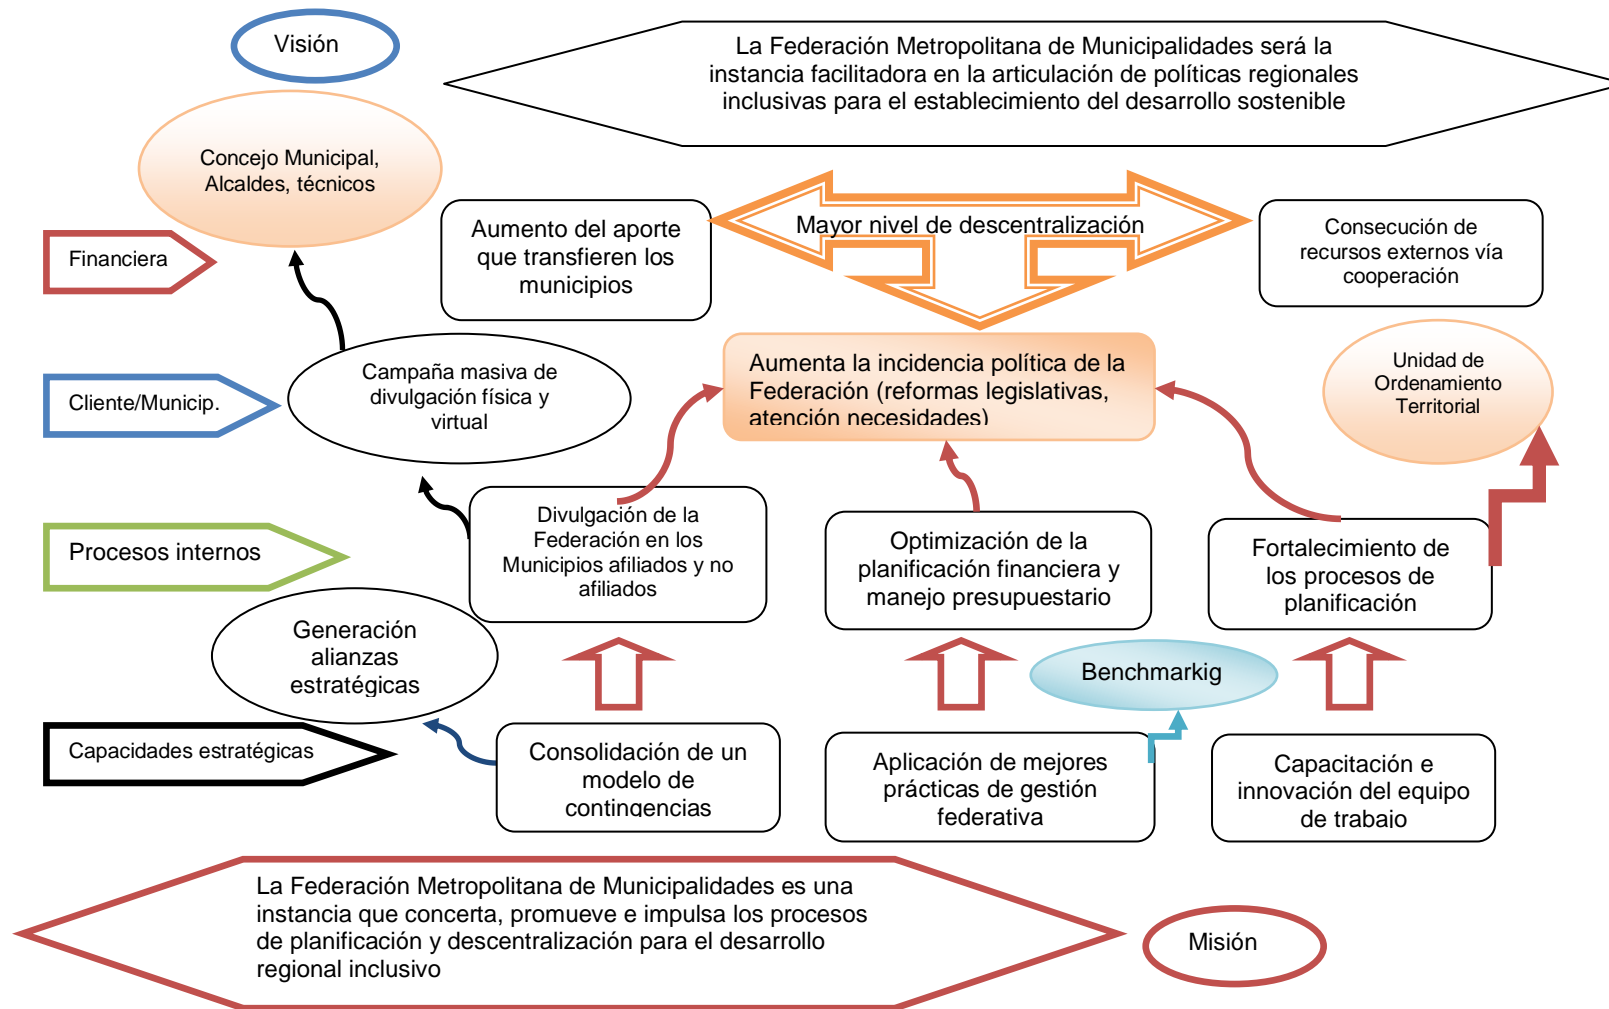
Visión

La Federación Metropolitana de Municipalidades será la instancia facilitadora en la articulación de políticas regionales inclusivas para el establecimiento del desarrollo sostenible

Concejo Municipal, Alcaldes, técnicos

Financiera

Aumento del aporte que transfieren los municipios

Mayor nivel de descentralización

Consecución de recursos externos vía cooperación

Cliente/Municip.

Campaña masiva de divulgación física y virtual

Aumenta la incidencia política de la Federación (reformas legislativas, atención necesidades)

Unidad de Ordenamiento Territorial

Procesos internos

Divulgación de la Federación en los Municipios afiliados y no afiliados

Optimización de la planificación financiera y manejo presupuestario

Fortalecimiento de los procesos de planificación

Generación alianzas estratégicas

Benchmarkig

Capacidades estratégicas

Consolidación de un modelo de contingencias

Aplicación de mejores prácticas de gestión federativa

Capacitación e innovación del equipo de trabajo

La Federación Metropolitana de Municipalidades es una instancia que concerta, promueve e impulsa los procesos de planificación y descentralización para el desarrollo regional inclusivo

Misión